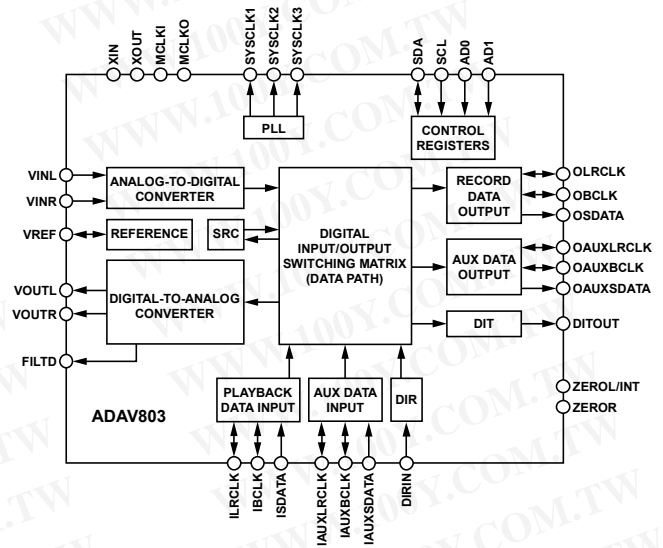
XIN
XOUT
MCLKI
MCLKO
SYSCLK1
SYSCLK2
SYSCLK3
SDA
SCL
AD0
AD1

PLL

CONTROL REGISTERS

VINL
VINR
ANALOG-TO-DIGITAL CONVERTER

VREF
REFERENCE
SRC

DIGITAL INPUT/OUTPUT SWITCHING MATRIX (DATA PATH)

RECORD DATA OUTPUT
OLRCLK
OBCLK
OSDATA

AUX DATA OUTPUT
OAUXLRCLK
OAUXBCLK
OAUXSDATA

VOUTL
VOUTR
DIGITAL-TO-ANALOG CONVERTER

DIT
DITOUT

FILTD

ZEROL/INT
ZEROR

ADAV803

PLAYBACK DATA INPUT
AUX DATA INPUT
DIR

ILRCLK
IBCLK
ISDATA
IAUXLRCLK
IAUXBCLK
IAUXSDATA
DIRIN

WWW.100Y.COM.TW